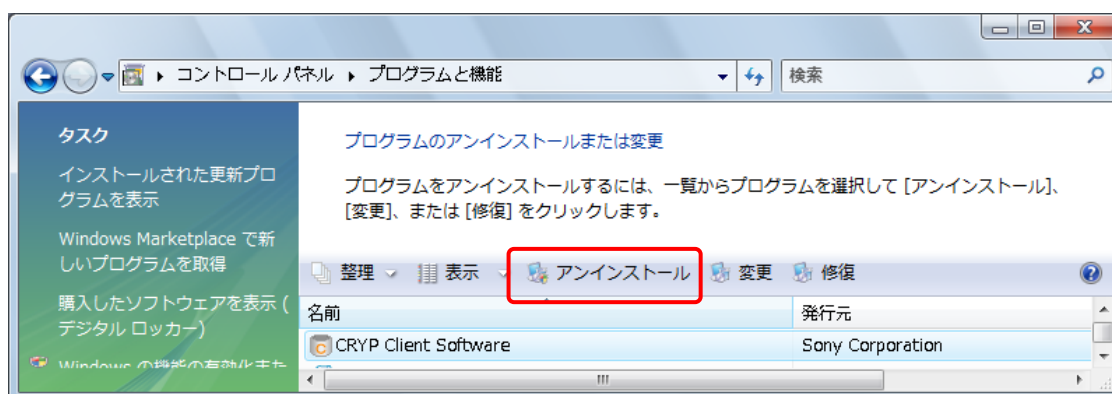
▸ コントロール パネル ▸ プログラムと機能

検索

タスク

インストールされた更新プログラムを表示

Windows Marketplace で新しいプログラムを取得

購入したソフトウェアを表示 (デジタル ロッカー)

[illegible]

プログラムのアンインストールまたは変更

プログラムをアンインストールするには、一覧からプログラムを選択して [アンインストール]、[変更]、または [修復] をクリックします。

整理 表示 アンインストール 変更 修復

| 名前 | 発行元 |
|---|---|
| CRYP Client Software | Sony Corporation |